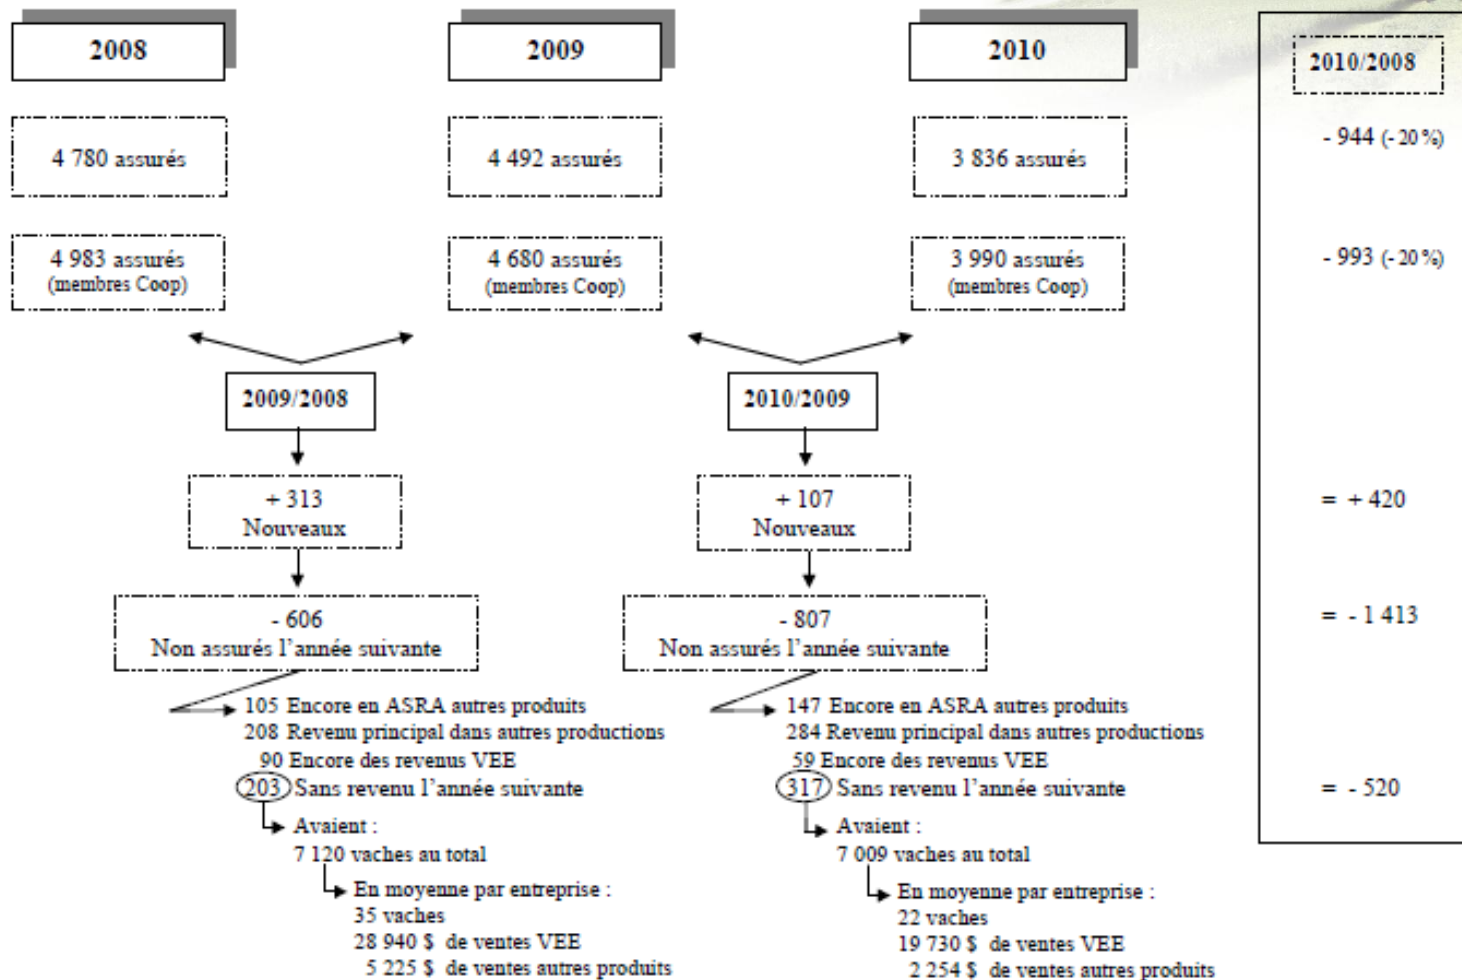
2008

4 780 assurés

4 983 assurés
(membres Coop)

2009

4 492 assurés

4 680 assurés
(membres Coop)

2010

3 836 assurés

3 990 assurés
(membres Coop)

2010/2008

- 944 (- 20 %)

- 993 (- 20 %)

2009/2008

+ 313
Nouveaux

- 606
Non assurés l’année suivante

105 Encore en ASRA autres produits
208 Revenu principal dans autres productions
90 Encore des revenus VEE
203 Sans revenu l’année suivante

Avaient :
7 120 vaches au total

En moyenne par entreprise :
35 vaches
28 940 $ de ventes VEE
5 225 $ de ventes autres produits

2010/2009

+ 107
Nouveaux

- 807
Non assurés l’année suivante

147 Encore en ASRA autres produits
284 Revenu principal dans autres productions
59 Encore des revenus VEE
317 Sans revenu l’année suivante

Avaient :
7 009 vaches au total

En moyenne par entreprise :
22 vaches
19 730 $ de ventes VEE
2 254 $ de ventes autres produits

= + 420

= - 1 413

= - 520